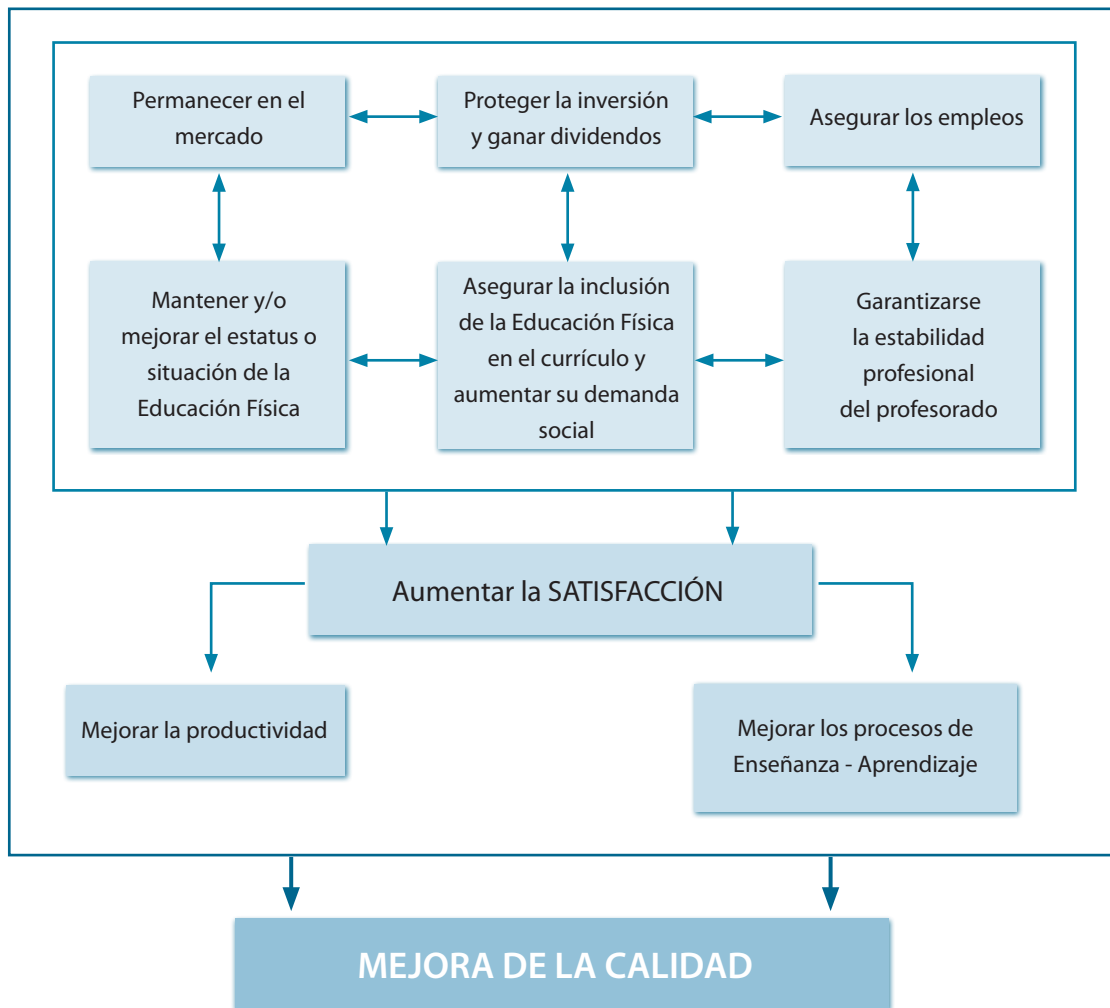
Permanecer en el mercado

Proteger la inversión y ganar dividendos

Asegurar los empleos

Mantener y/o mejorar el estatus o situación de la Educación Física

Asegurar la inclusión de la Educación Física en el currículo y aumentar su demanda social

Garantizarse la estabilidad profesional del profesorado

Aumentar la SATISFACCIÓN

Mejorar la productividad

Mejorar los procesos de Enseñanza - Aprendizaje

MEJORA DE LA CALIDAD